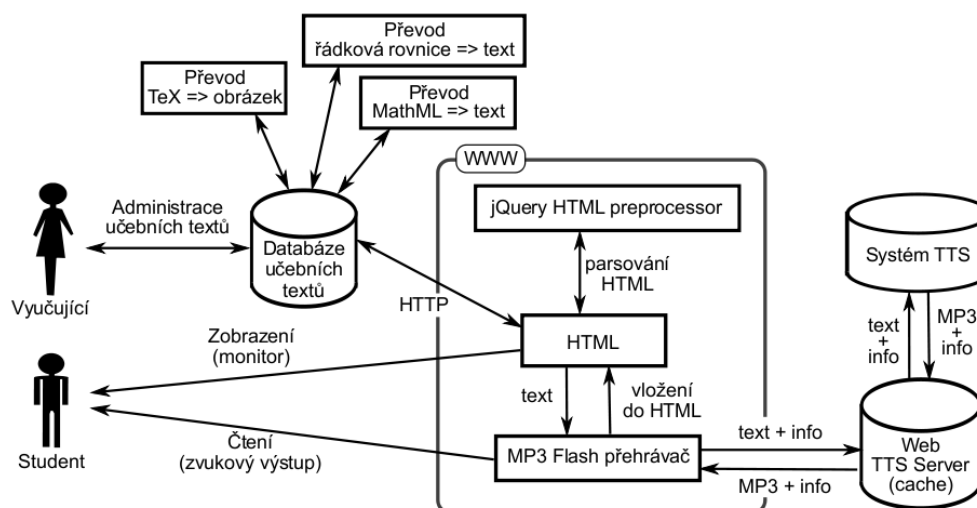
Převod
řádková rovnice => text

Převod
TeX => obrázek

Převod
MathML => text

Administrace
učebních textů

Databáze
učebních
textů

Vyučující

WWW

jQuery HTML preprocessor

parsování
HTML

HTTP

HTML

Zobrazení
(monitor)

Student

text

vložení
do HTML

Čtení
(zvukový výstup)

MP3 Flash přehrávač

text + info

MP3 + info

Systém TTS

text
+
info

MP3
+
info

Web
TTS Server
(cache)